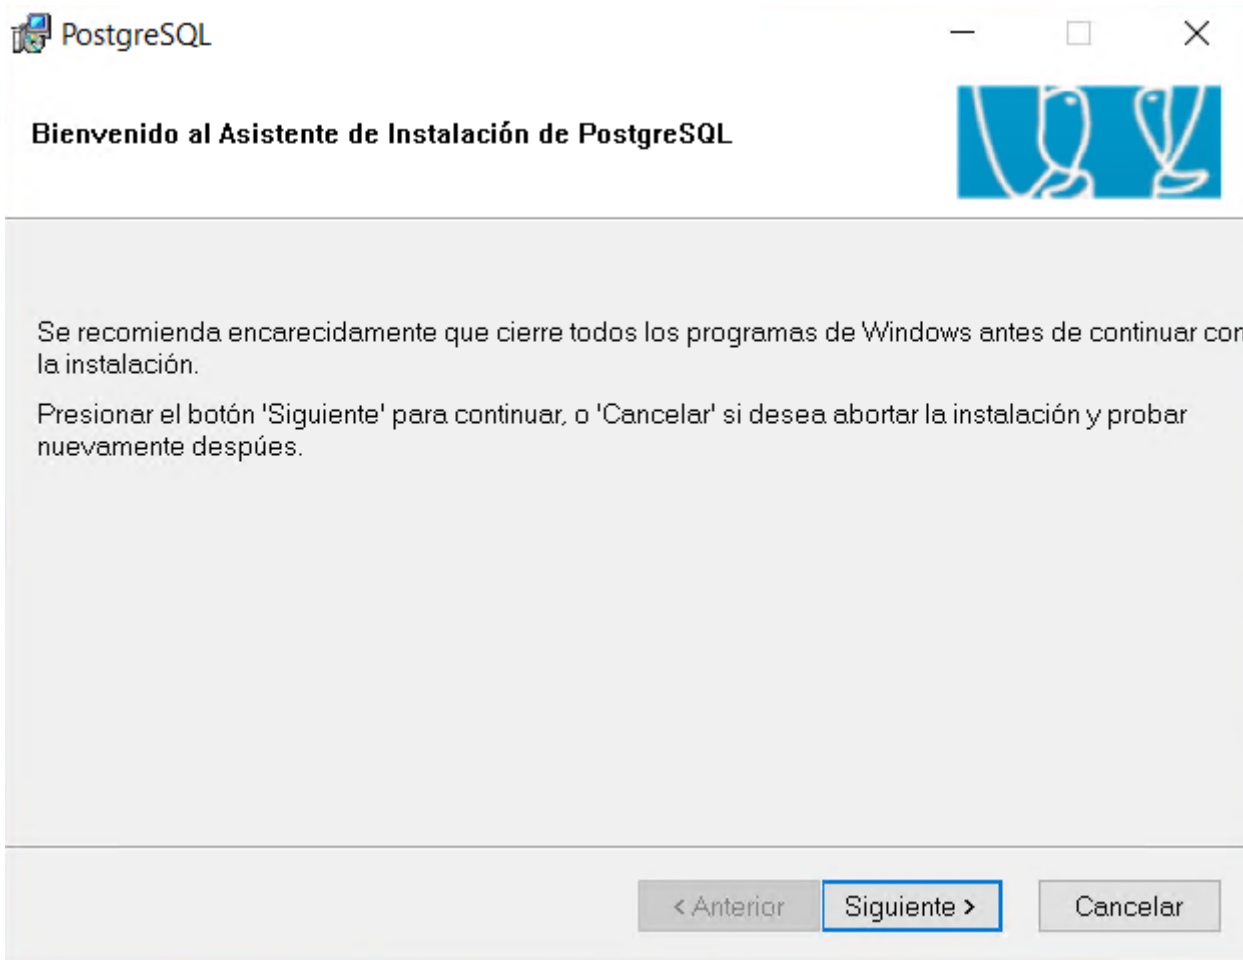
PostgreSQL

Bienvenido al Asistente de Instalación de PostgreSQL

Se recomienda encarecidamente que cierre todos los programas de Windows antes de continuar con la instalación.

Presionar el botón 'Siguiente' para continuar, o 'Cancelar' si desea abortar la instalación y probar nuevamente despúes.

< Anterior | Siguiente > | Cancelar